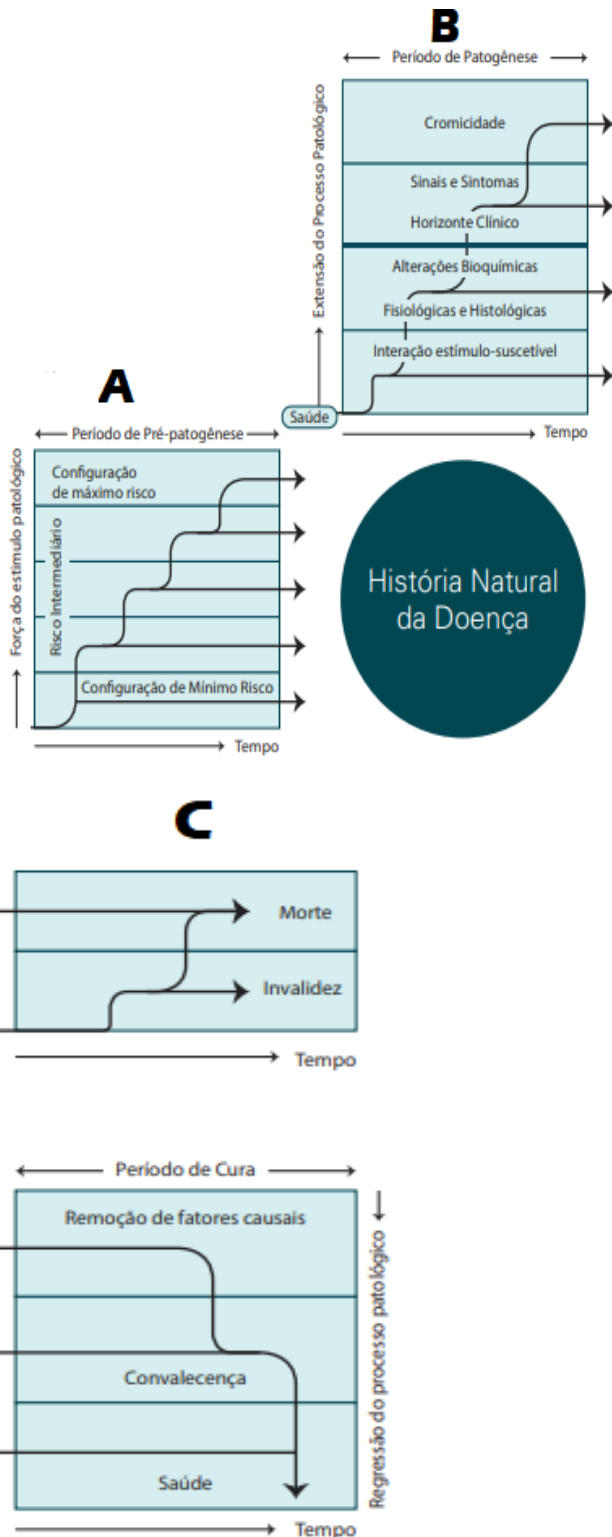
B

Período de Patogênese

Extensão do Processo Patológico

Cromicidade

Sinais e Sintomas

Horizonte Clínico

Alterações Bioquímicas

Fisiológicas e Histológicas

Interação estímulo-suscetível

Saúde

Tempo

A

Período de Pré-patogênese

Força do estímulo patológico

Configuração de máximo risco

Risco Intermediário

Configuração de Mínimo Risco

Tempo

História Natural da Doença

C

Morte

Invalidez

Tempo

Período de Cura

Regressão do processo patológico

Remoção de fatores causais

Convalecença

Saúde

Tempo